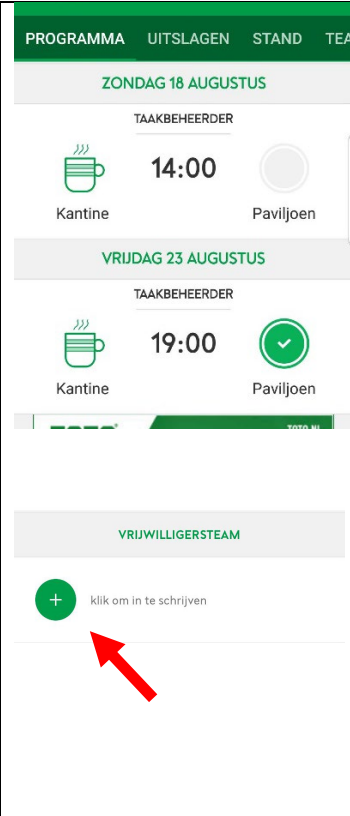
PROGRAMMA UITSLAGEN STAND TEA

ZONDAG 18 AUGUSTUS

TAAKBEHEERDER

14:00

Kantine

Paviljoen

VRIJDAG 23 AUGUSTUS

TAAKBEHEERDER

19:00

Kantine

Paviljoen

VRIJWILLIGERSTEAM

+

klik om in te schrijven